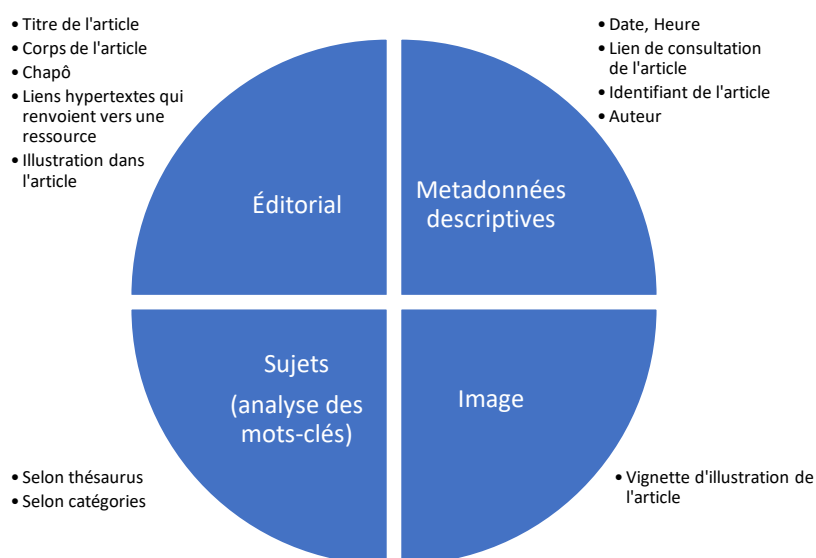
• Titre de l'article
• Corps de l'article
• Chapô
• Liens hypertextes qui renvoient vers une ressource
• Illustration dans l'article

• Date, Heure
• Lien de consultation de l'article
• Identifiant de l'article
• Auteur

Éditorial

Metadonnées descriptives

Sujets

(analyse des mots-clés)

Image

• Selon thésaurus
• Selon catégories

• Vignette d'illustration de l'article